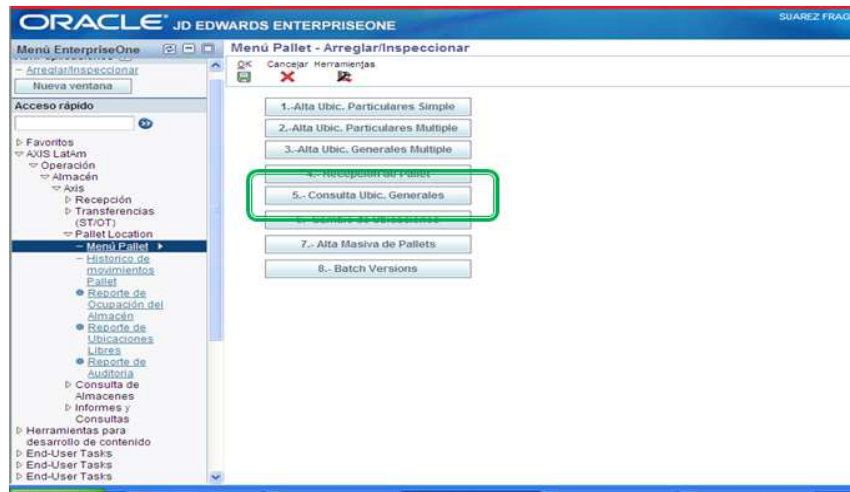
ORACLE JD EDWARDS ENTERPRISEONE

SUAREZ FRAG

Menú EnterpriseOne

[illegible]

Arreglar/Inspeccionar

Nueva ventana

Acceso rápido

Favoritos
AXIS LatAm
Operación
Almacén
Axis
Recepción
Transferencias (ST/OT)
Pallet Location
Menú Pallet
Historico de movimientos Pallet
Reporte de Ocupación del Almacén
Reporte de Ubicaciones Libres
Reporte de Auditoria
Consulta de Almacenes
Informes y Consultas
Herramientas para desarrollo de contenido
End-User Tasks
End-User Tasks
End-User Tasks

Menú Pallet - Arreglar/Inspeccionar

OK Cancelar Herramientas

1.-Alta Ubic. Particulares Simple

2.-Alta Ubic. Particulares Multiple

3.-Alta Ubic. Generales Multiple

4.- Recepcion de Pallet

5.- Consulta Ubic. Generales

6.- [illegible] de Ubicaciones

7.- Alta Masiva de Pallets

8.- Batch Versions